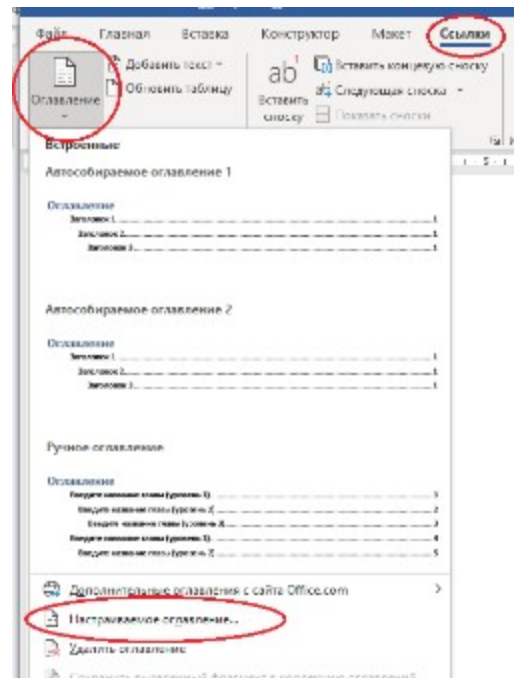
Файл Главная Вставка Конструктор Макет Ссылки

Оглавление

Добавить текст

Обновить таблицу

ab¹

Вставить сноску

Вставить концевую сноску

Следующая сноска

Показать сноски

Встроенные

Автособираемое оглавление 1

Оглавление

Заголовок 1........................................................1

Заголовок 2........................................................1

Заголовок 3........................................................1

Автособираемое оглавление 2

Оглавление

Заголовок 1........................................................1

Заголовок 2........................................................1

Заголовок 3........................................................1

Ручное оглавление

Оглавление

Введите название главы (уровень 1)........................................................1

Введите название главы (уровень 2)........................................................2

Введите название главы (уровень 3)........................................................3

Введите название главы (уровень 1)........................................................4

Введите название главы (уровень 2)........................................................5

Дополнительные оглавления с сайта Office.com

Настраиваемое оглавление...

Удалить оглавление

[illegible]